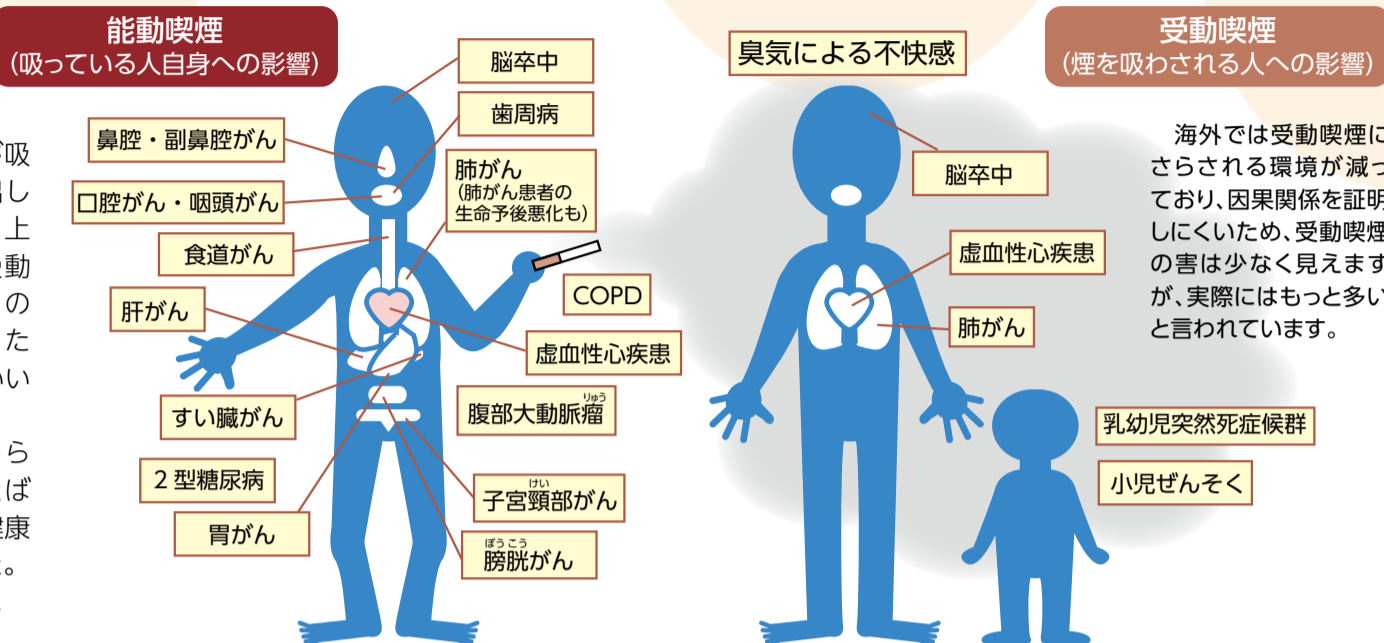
能動喫煙
（吸っている人自身への影響）

吸
し
上
動
の
た
い

ら
ば
康
。

脳卒中
歯周病
鼻腔・副鼻腔がん
口腔がん・咽頭がん
肺がん
（肺がん患者の生命予後悪化も）
食道がん
COPD
肝がん
虚血性心疾患
すい臓がん
腹部大動脈瘤（りゅう）
2型糖尿病
子宮頸（けい）部がん
胃がん
膀胱（ぼうこう）がん

臭気による不快感

受動喫煙
（煙を吸わされる人への影響）

海外では受動喫煙にさらされる環境が減っており、因果関係を証明しにくいため、受動喫煙の害は少なく見えますが、実際にはもっと多いと言われています。

脳卒中
虚血性心疾患
肺がん
乳幼児突然死症候群
小児ぜんそく